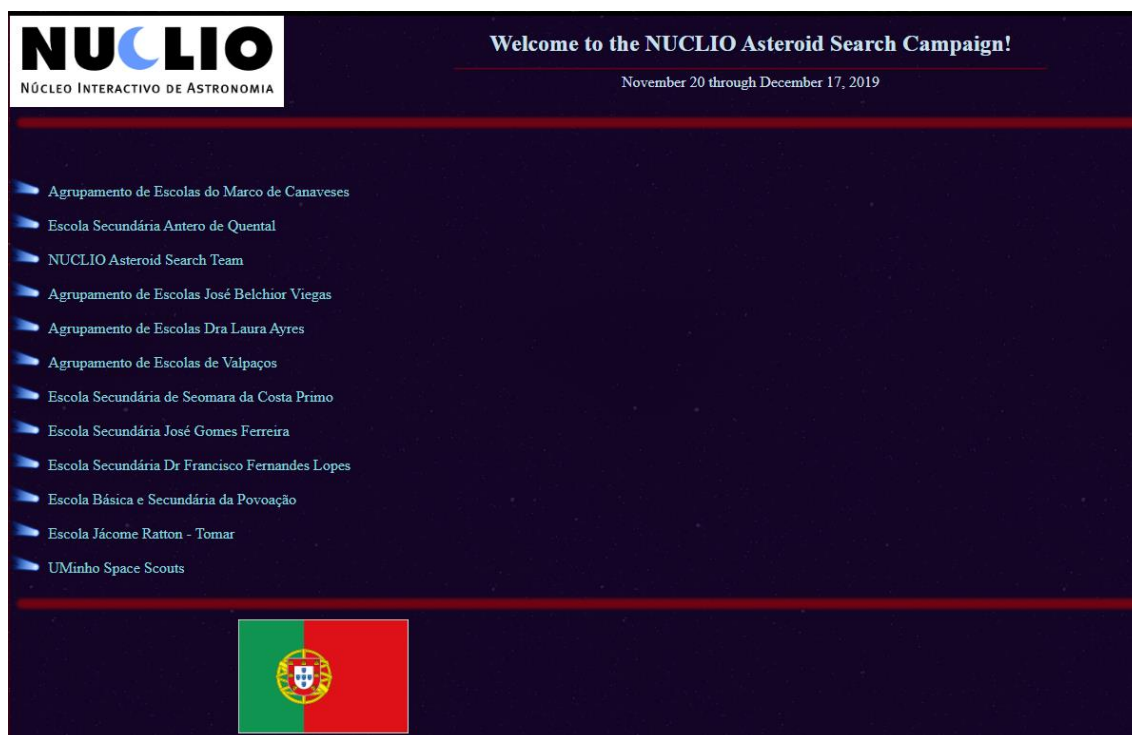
NUCLIO
NÚCLEO INTERACTIVO DE ASTRONOMIA

Welcome to the NUCLIO Asteroid Search Campaign!

November 20 through December 17, 2019

Agrupamento de Escolas do Marco de Canaveses

Escola Secundária Antero de Quental

NUCLIO Asteroid Search Team

Agrupamento de Escolas José Belchior Viegas

Agrupamento de Escolas Dra Laura Ayres

Agrupamento de Escolas de Valpaços

Escola Secundária de Seomara da Costa Primo

Escola Secundária José Gomes Ferreira

Escola Secundária Dr Francisco Fernandes Lopes

Escola Básica e Secundária da Povoação

Escola Jácome Ratton - Tomar

UMinho Space Scouts